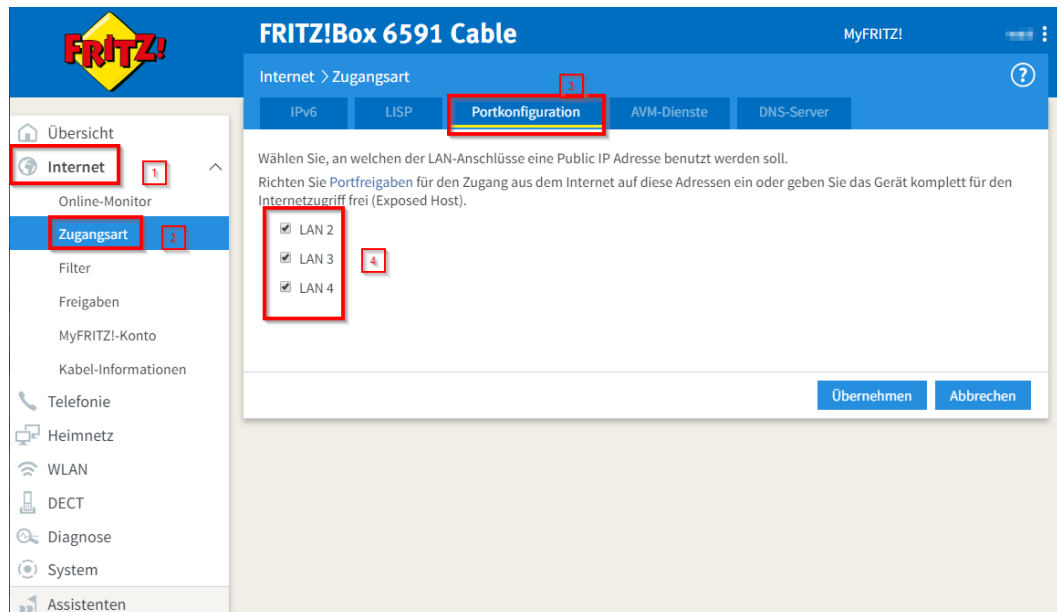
FRITZ!

FRITZ!Box 6591 Cable

MyFRITZ!

Internet > Zugangsart

?

IPv6

LISP

3

Portkonfiguration

AVM-Dienste

DNS-Server

Übersicht

Internet

1

Online-Monitor

Zugangsart

2

Filter

Freigaben

MyFRITZ!-Konto

Kabel-Informationen

Telefonie

Heimnetz

WLAN

DECT

Diagnose

System

Assistenten

Wählen Sie, an welchen der LAN-Anschlüsse eine Public IP Adresse benutzt werden soll.

Richten Sie Portfreigaben für den Zugang aus dem Internet auf diese Adressen ein oder geben Sie das Gerät komplett für den Internetzugriff frei (Exposed Host).

LAN 2

LAN 3

4

LAN 4

Übernehmen

Abbrechen